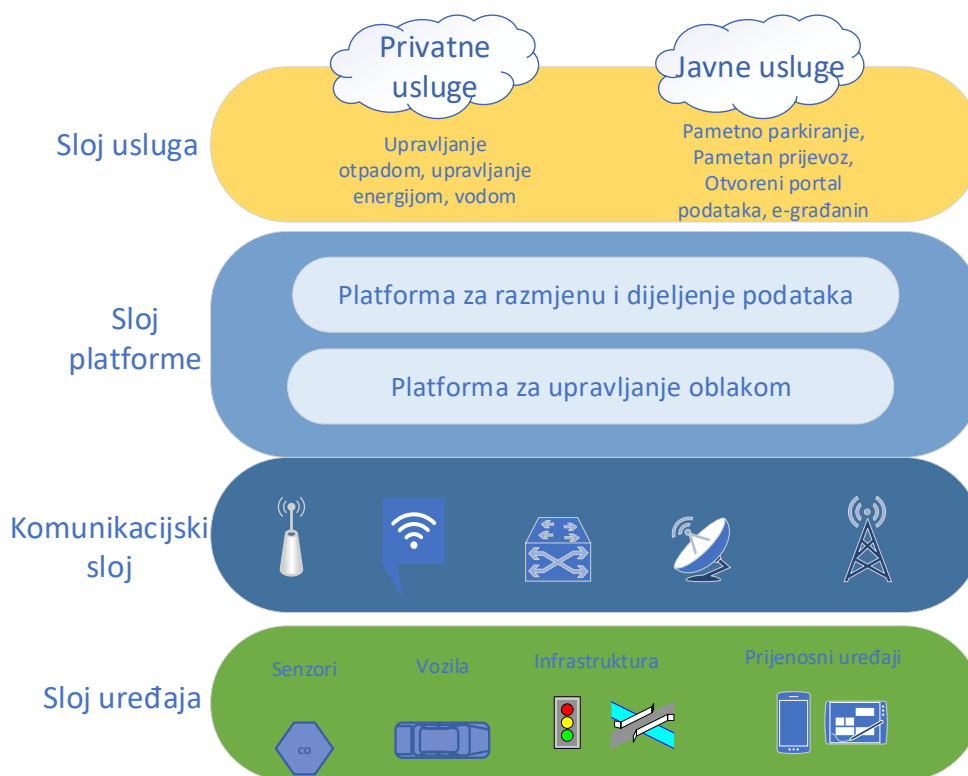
Privatne usluge

Javne usluge

Sloj usluga

Upravljanje otpadom, upravljanje energijom, vodom

Pametno parkiranje, Pametan prijevoz, Otvoreni portal podataka, e-građanin

Sloj platforme

Platforma za razmjenu i dijeljenje podataka

Platforma za upravljanje oblakom

Komunikacijski sloj

Sloj uređaja

Senzori

Vozila

Infrastruktura

Prijenosni uređaji

CO